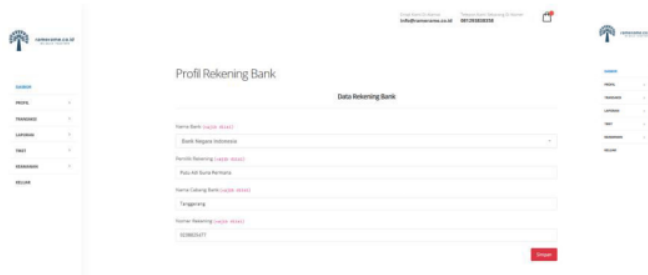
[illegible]

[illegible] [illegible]
info@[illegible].co.id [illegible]

DASBOR
PROFIL
TRANSAKSI
LAPORAN
PAKET
PENGATURAN
KELUAR

Profil Rekening Bank

Data Rekening Bank

Nama Bank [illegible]
Bank Negara Indonesia

Pemilik Rekening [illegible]
Putu Adi Surya Permana

Nama Cabang Bank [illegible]
Tangerang

Nomor Rekening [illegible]
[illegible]

Simpan

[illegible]

DASBOR
PROFIL
TRANSAKSI
LAPORAN
PAKET
PENGATURAN
KELUAR